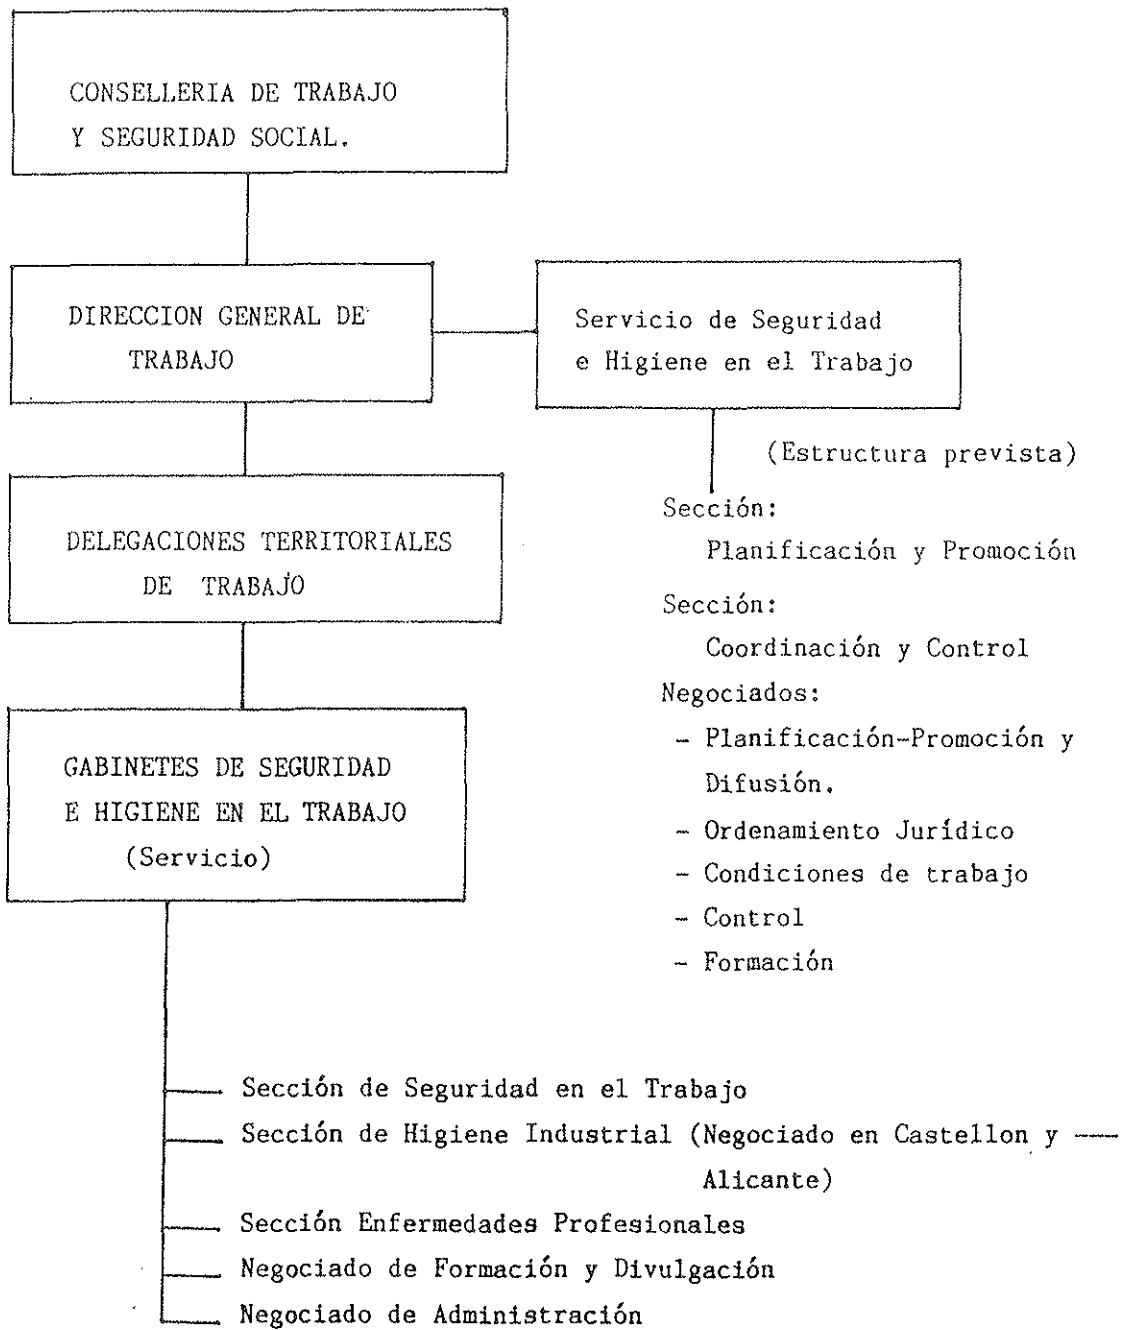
CONSELLERIA DE TRABAJO Y SEGURIDAD SOCIAL.

DIRECCION GENERAL DE TRABAJO

Servicio de Seguridad e Higiene en el Trabajo

(Estructura prevista)

Sección:
Planificación y Promoción

Sección:
Coordinación y Control

Negociados:
- Planificación-Promoción y Difusión.
- Ordenamiento Jurídico
- Condiciones de trabajo
- Control
- Formación

DELEGACIONES TERRITORIALES DE TRABAJO

GABINETES DE SEGURIDAD E HIGIENE EN EL TRABAJO (Servicio)

Sección de Seguridad en el Trabajo
Sección de Higiene Industrial (Negociado en Castellon y Alicante)
Sección Enfermedades Profesionales
Negociado de Formación y Divulgación
Negociado de Administración